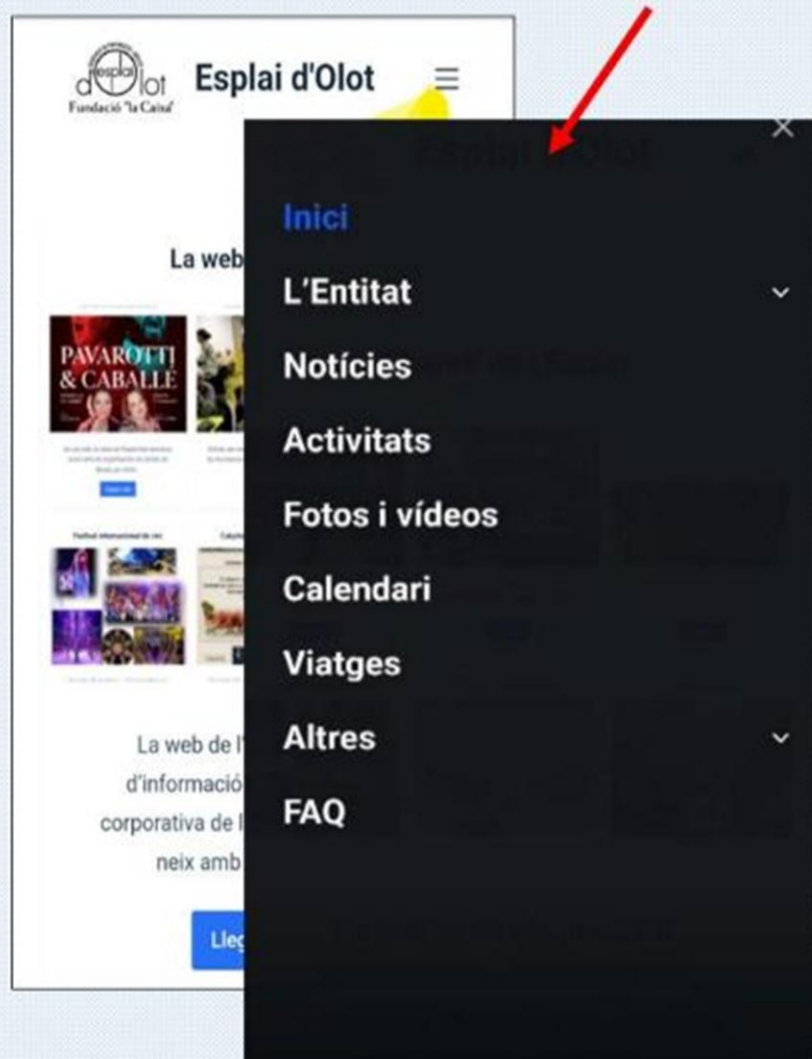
esplai d'Olot
Fundació "la Caixa"

Esplai d'Olot

La web

PAVAROTTI & CABALLÉ

La web de l'
d'informació
corporativa de l
neix amb

Lle

×

Inici
L'Entitat
Notícies
Activitats
Fotos i vídeos
Calendari
Viatges
Altres
FAQ